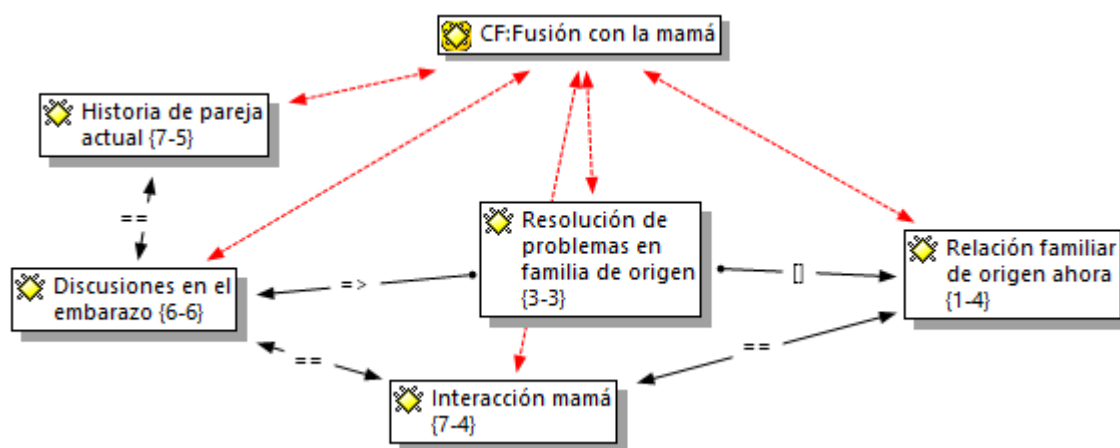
CF:Fusión con la mamá

Historia de pareja actual {7-5}

==

Discusiones en el embarazo {6-6}

=>

Resolución de problemas en familia de origen {3-3}

[]

Relación familiar de origen ahora {1-4}

==

==

Interacción mamá {7-4}